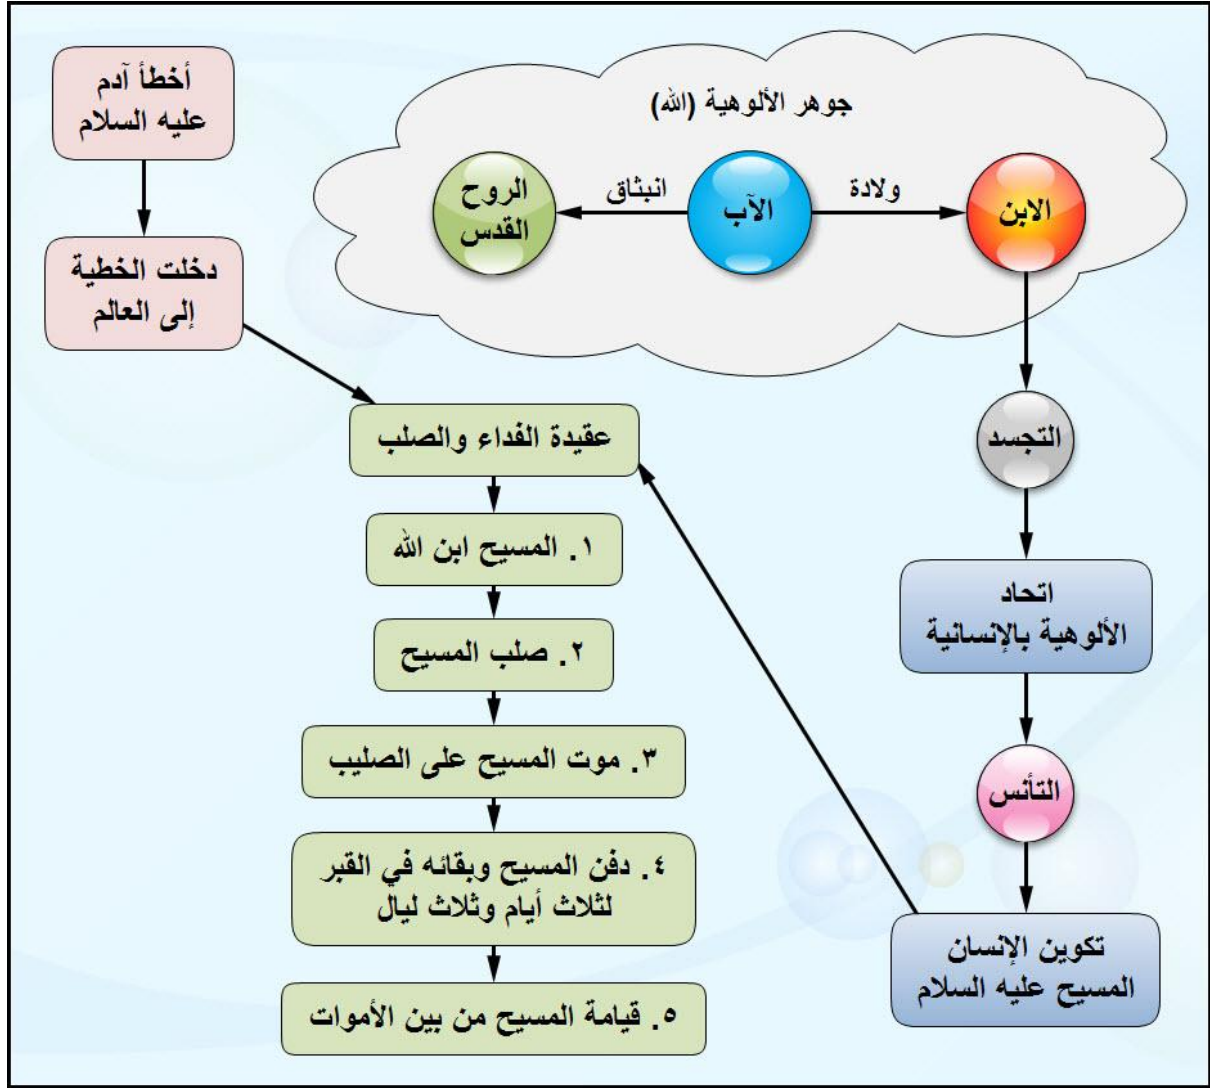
جوهر الألوهية (الله)

الابن

ولادة

الآب

انبثاق

الروح القدس

أخطأ آدم عليه السلام

دخلت الخطية إلى العالم

التجسد

اتحاد الألوهية بالإنسانية

التأنس

تكوين الإنسان المسيح عليه السلام

عقيدة الفداء والصلب

١. المسيح ابن الله

٢. صلب المسيح

٣. موت المسيح على الصليب

٤. دفن المسيح وبقائه في القبر لثلاث أيام وثلاث ليال

٥. قيامة المسيح من بين الأموات